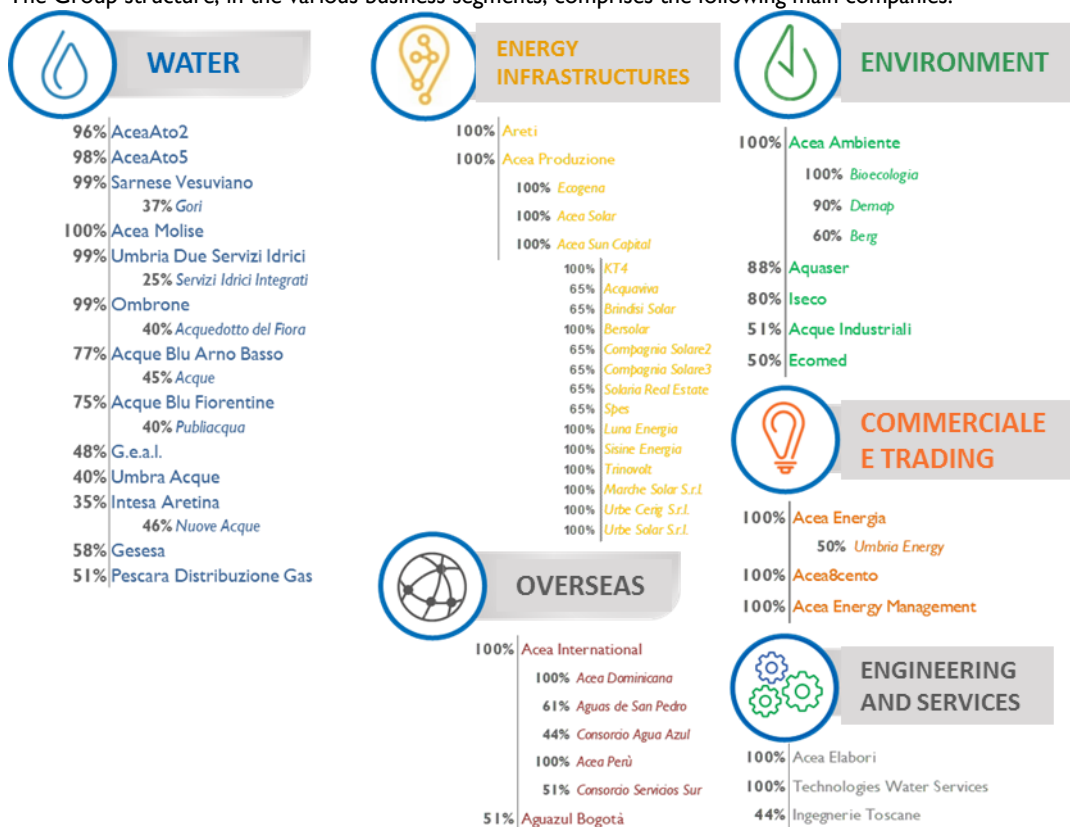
The Group structure, in the various business segments, comprises the following main companies:

WATER

96% AceaAto2
98% AceaAto5
99% Sarnese Vesuviano
37% Gori
100% Acea Molise
99% Umbria Due Servizi Idrici
25% Servizi Idrici Integrati
99% Ombrone
40% Acquedotto del Fiora
77% Acque Blu Arno Basso
45% Acque
75% Acque Blu Fiorentine
40% Publiacqua
48% G.e.a.l.
40% Umbra Acque
35% Intesa Aretina
46% Nuove Acque
58% Gesesa
51% Pescara Distribuzione Gas

ENERGY INFRASTRUCTURES

100% Areti
100% Acea Produzione
100% Ecogena
100% Acea Solar
100% Acea Sun Capital
100% KT4
65% Acquaviva
65% Brindisi Solar
100% Bersolar
65% Compagnia Solare2
65% Compagnia Solare3
65% Solaria Real Estate
65% Spes
100% Luna Energia
100% Sisine Energia
100% Trinovolt
100% Marche Solar S.r.l.
100% Urbe Cerig S.r.l.
100% Urbe Solar S.r.l.

OVERSEAS

100% Acea International
100% Acea Dominicana
61% Aguas de San Pedro
44% Consorcio Agua Azul
100% Acea Perù
51% Consorcio Servicios Sur
51% Aguazul Bogotà

ENVIRONMENT

100% Acea Ambiente
100% Bioecologia
90% Demap
60% Berg
88% Aquaser
80% Iseco
51% Acque Industriali
50% Ecomed

COMMERCIALE E TRADING

100% Acea Energia
50% Umbria Energy
100% Acea8cento
100% Acea Energy Management

ENGINEERING AND SERVICES

100% Acea Elabori
100% Technologies Water Services
44% Ingegnerie Toscane